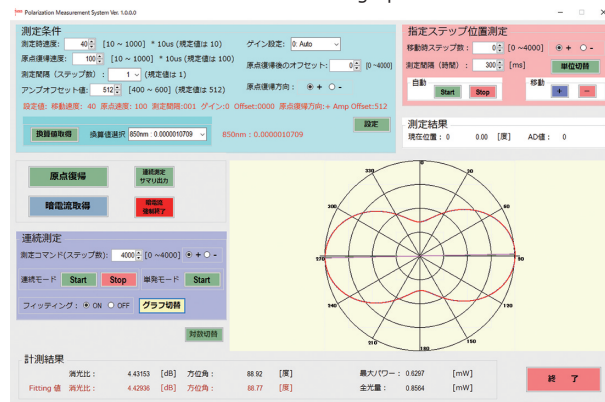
Polarization Measurement System Ver. 1.0.0.0

測定条件
測定時速度: 40 [10 ~ 1000] * 10us (規定値は 10)
原点復帰速度: 100 [10 ~ 1000] * 10us (規定値は 100)
測定間隔 (ステップ数): 1 (規定値は 1)
アンプオフセット値: 512 [400 ~ 600] (規定値は 512)
ゲイン設定: 0: Auto
原点復帰後のオフセット: 0 [0 ~4000]
原点復帰方向: ◉ + ○ -
設定値: 移動速度: 40 原点速度: 100 測定間隔:001 ゲイン:0 Offset:0000 原点復帰方向:+ Amp Offset:512
設定
換算値取得 換算値選択 850nm : 0.0000010709 850nm : 0.0000010709

指定ステップ位置測定
移動時ステップ数: 0 [0 ~4000] ◉ + ○ -
測定間隔 (時間): 300 [ms] 単位切替
自動 Start Stop
移動 + -

測定結果
現在位置: 0 0.00 [度] AD値: 0

原点復帰
連続測定 サマリ出力
暗電流取得
暗電流 値解除了

連続測定
測定コマンド(ステップ数): 4000 [0 ~4000] ◉ + ○ -
連続モード Start Stop 単発モード Start
フィッティング: ◉ ON ○ OFF グラフ切替
対数切替

330 0 30 60 90 120 150 180 210 240 270 300

計測結果
消光比: 4.43153 [dB] 方位角: 88.92 [度]
Fitting 値 消光比: 4.42936 [dB] 方位角: 88.77 [度]
最大パワー: 0.6297 [mW]
全光量: 0.8564 [mW]
終 了